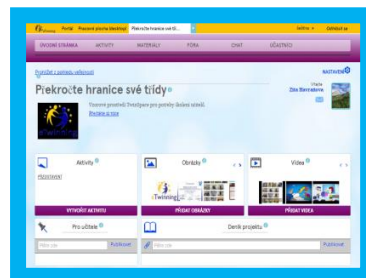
Portál Pracovní plocha eTwinning Překročte hranice své tř... Ivelina Odhlásit se

ÚVODNÍ STRÁNKA AKTIVITY MATERIÁLY FÓRA CHAT ÚČASTNÍCI

Prohlížet z pohledu veřejnosti NASTAVENÍ

Překročte hranice své třídy

Vítejte Zita Bernatová

Virtuální prostředí TwinSpace pro potřeby školní výuky.

Aktivity

Obrázky

Videa

VYTVOŘIT AKTIVITU

PŘIDAT OBRÁZKY

PŘIDAT VIDEA

Pro učitele

Deník projektu

Publikovat

Publikovat